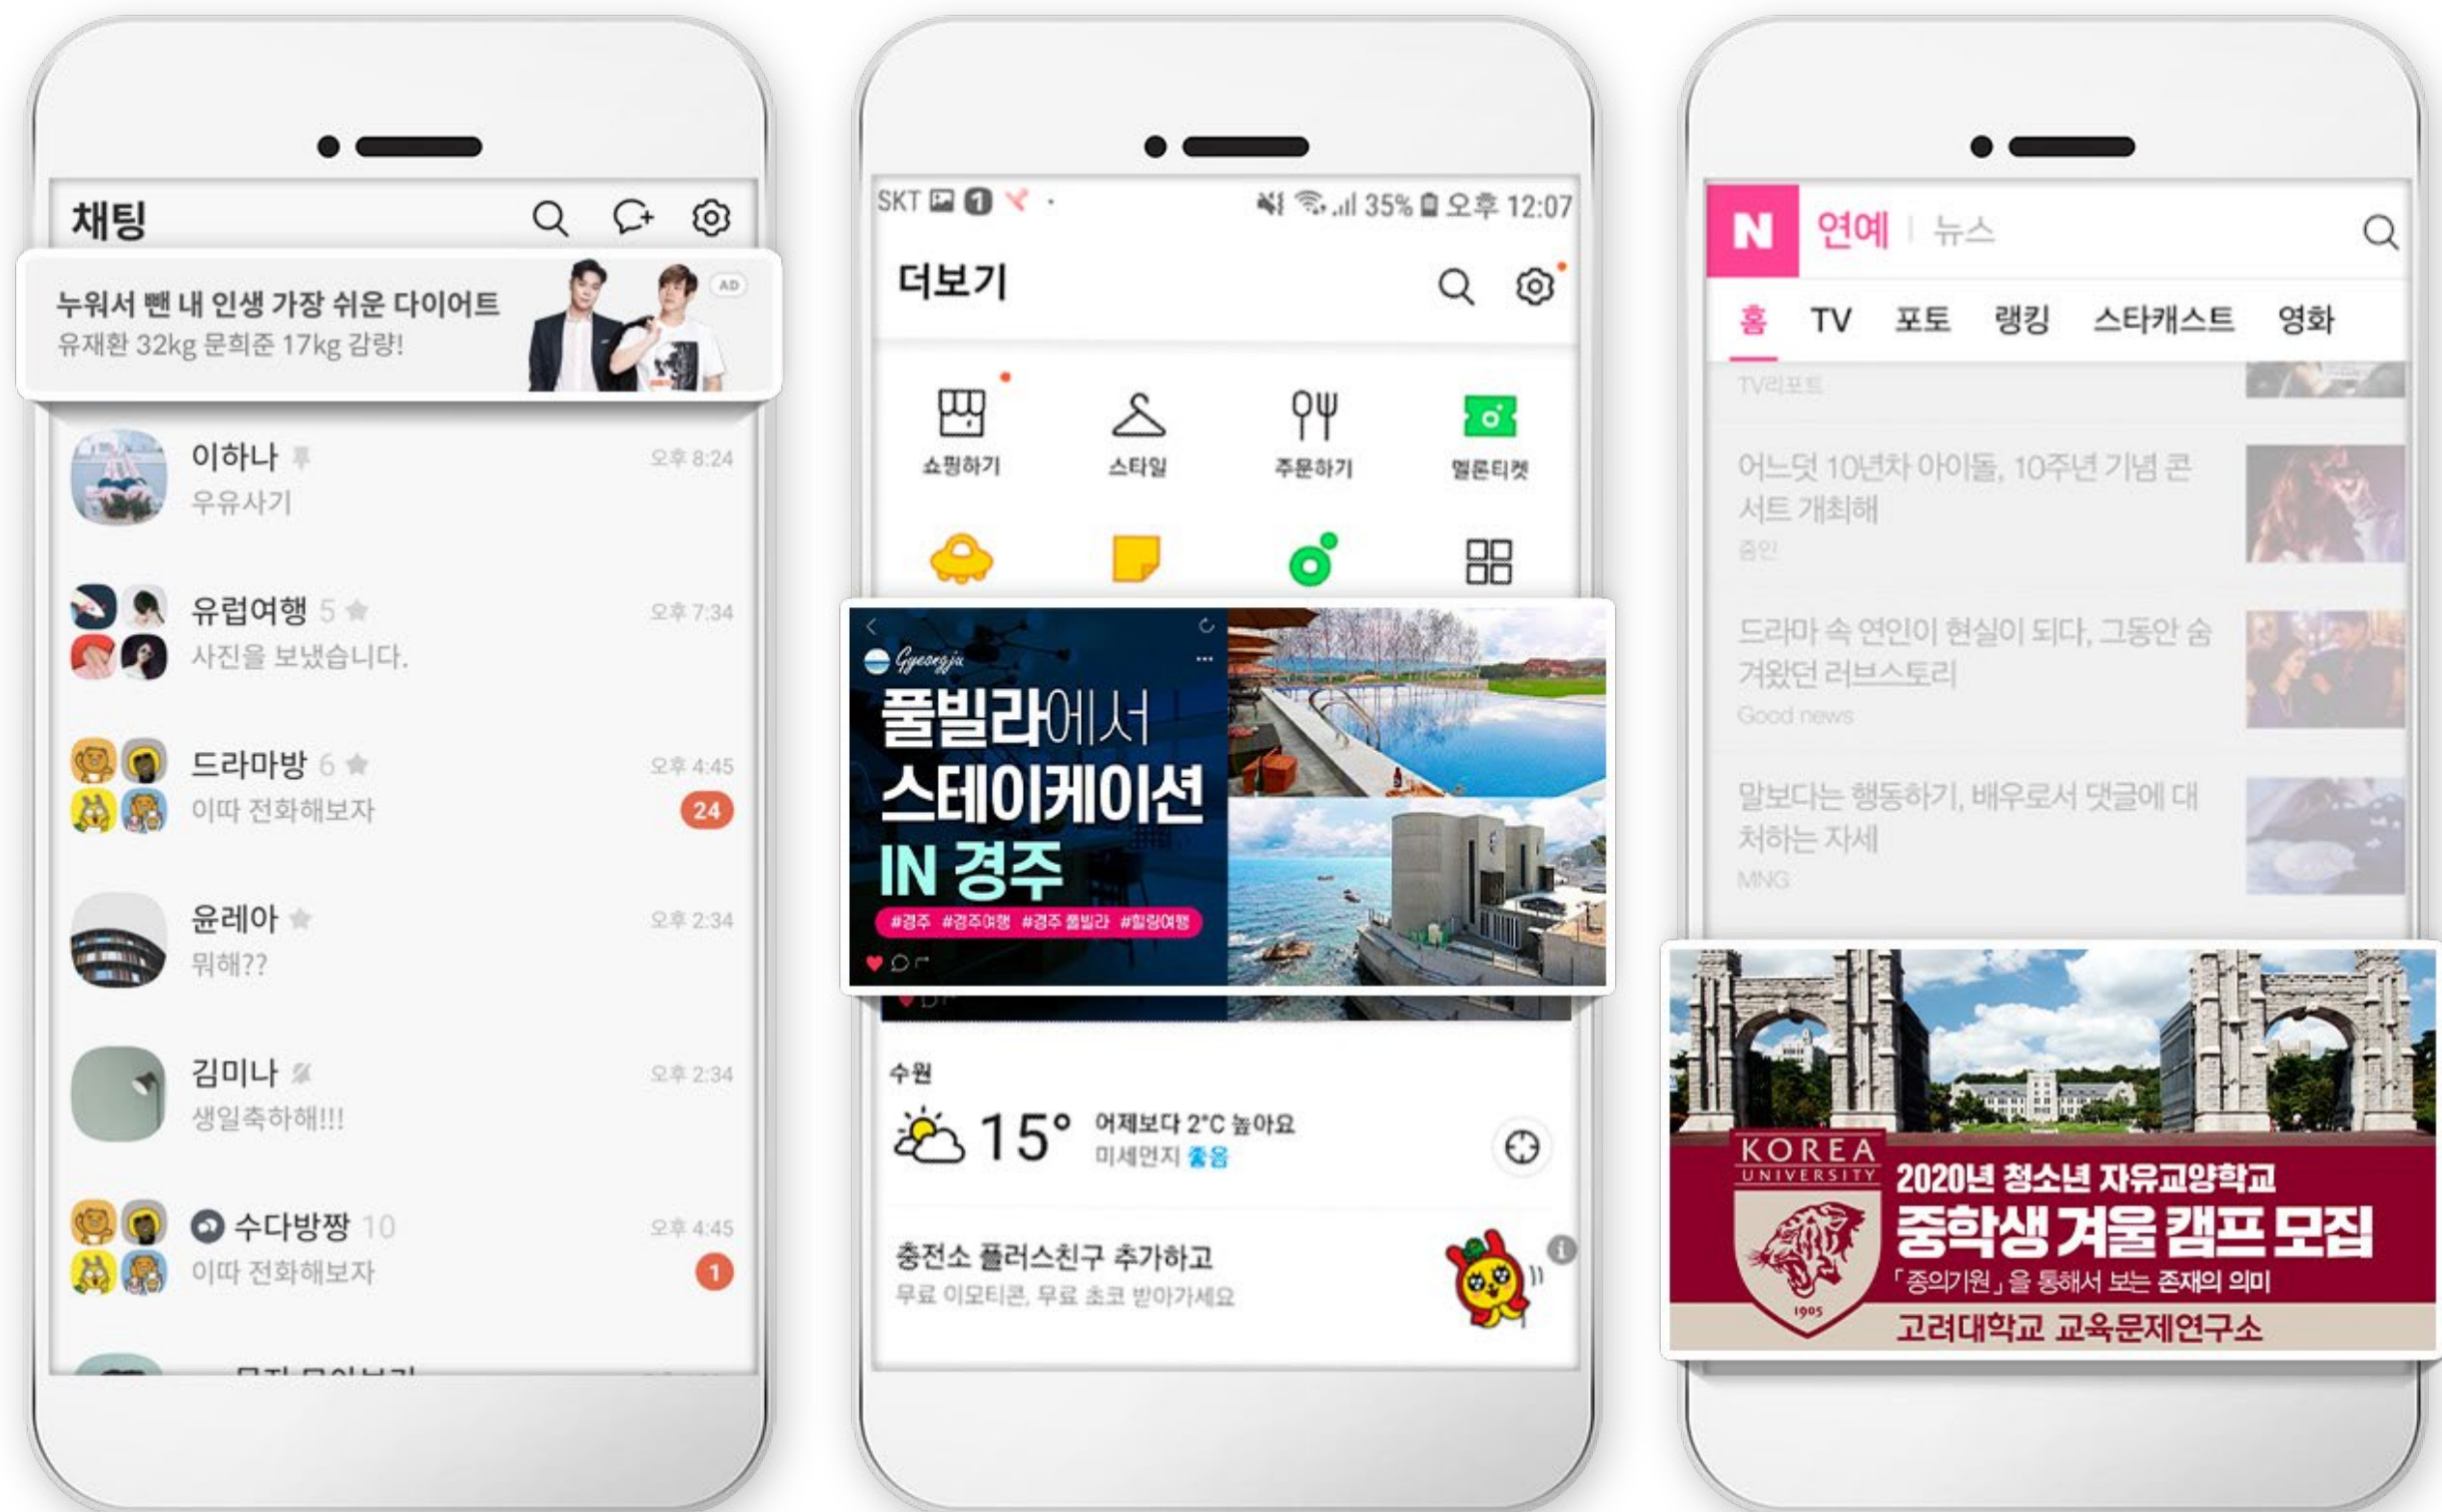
채팅

누워서 뺀 내 인생 가장 쉬운 다이어트
유재환 32kg 문희준 17kg 감량!
AD

이하나
우유사기
오후 8:24

유럽여행 5
사진을 보냈습니다.
오후 7:34

드라마방 6
이따 전화해보자
오후 4:45
24

윤레아
뭐해??
오후 2:34

김미나
생일축하해!!!
오후 2:34

수다방짱 10
이따 전화해보자
오후 4:45
1

SKT 1 35% 오후 12:07

더보기

쇼핑하기
스타일
주문하기
멜론티켓

Gyeongju
풀빌라에서 스테이케이션 IN 경주
#경주 #경주여행 #경주 풀빌라 #힐링여행

수원
15°
어제보다 2°C 높아요
미세먼지 좋음

충전소 플러스친구 추가하고
무료 이모티콘, 무료 초코 받아가세요

N 연예 | 뉴스

홈 TV 포토 랭킹 스타캐스트 영화

TV리포트

어느덧 10년차 아이돌, 10주년 기념 콘서트 개최해
중앙

드라마 속 연인이 현실이 되다, 그동안 숨겨왔던 러브스토리
Good news

말보다는 행동하기, 배우로서 댓글에 대처하는 자세
MNG

KOREA UNIVERSITY
1905
2020년 청소년 자유교양학교
중학생 겨울 캠프 모집
「종의기원」을 통해서 보는 존재의 의미
고려대학교 교육문제연구소